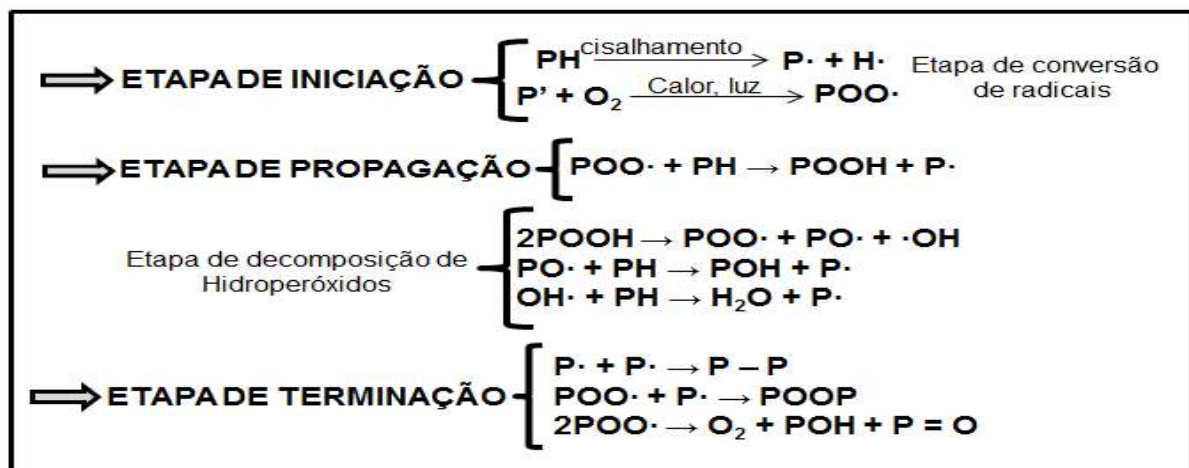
ETAPA DE INICIAÇÃO
$PH \xrightarrow{\text{cisalhamento}} P\cdot + H\cdot$
$P' + O_2 \xrightarrow{\text{Calor, luz}} POO\cdot$

Etapa de conversão de radicais

ETAPA DE PROPAGAÇÃO
$POO\cdot + PH \rightarrow POOH + P\cdot$

Etapa de decomposição de Hidroperóxidos
$2POOH \rightarrow POO\cdot + PO\cdot + \cdot OH$
$PO\cdot + PH \rightarrow POH + P\cdot$
$OH\cdot + PH \rightarrow H_2O + P\cdot$

ETAPA DE TERMINAÇÃO
$P\cdot + P\cdot \rightarrow P - P$
$POO\cdot + P\cdot \rightarrow POOP$
$2POO\cdot \rightarrow O_2 + POH + P = O$